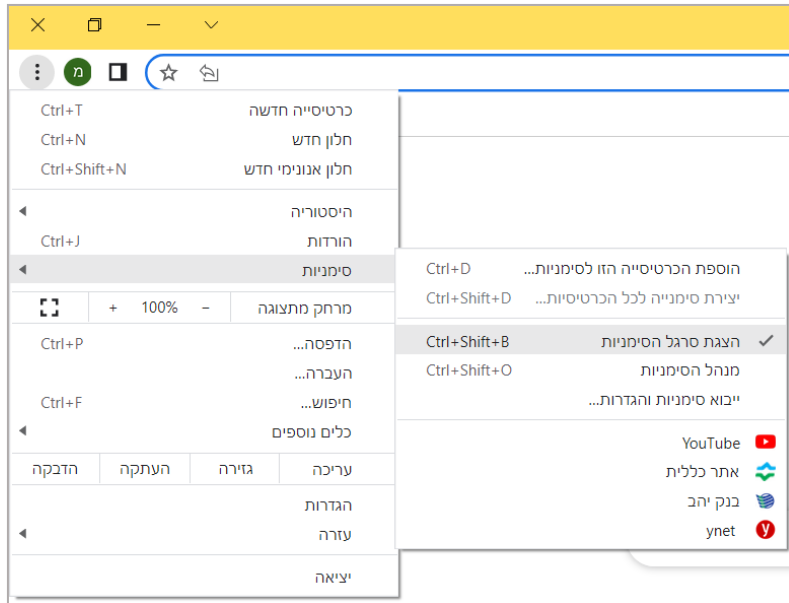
מ

כרטיסייה חדשה Ctrl+T
חלון חדש Ctrl+N
חלון אנונימי חדש Ctrl+Shift+N

היסטוריה
הורדות Ctrl+J
סימניות

מרחק מתצוגה – 100% +

הדפסה... Ctrl+P
העברה...
חיפוש... Ctrl+F
כלים נוספים

| עריכה | גזירה | העתקה | הדבקה |
|---|---|---|---|

הגדרות
עזרה

יציאה

הוספת הכרטיסייה הזו לסימניות... Ctrl+D
יצירת סימנייה לכל הכרטיסיות... Ctrl+Shift+D

הצגת סרגל הסימניות Ctrl+Shift+B
מנהל הסימניות Ctrl+Shift+O
ייבוא סימניות והגדרות...

YouTube
אתר כללית
בנק יהב
ynet